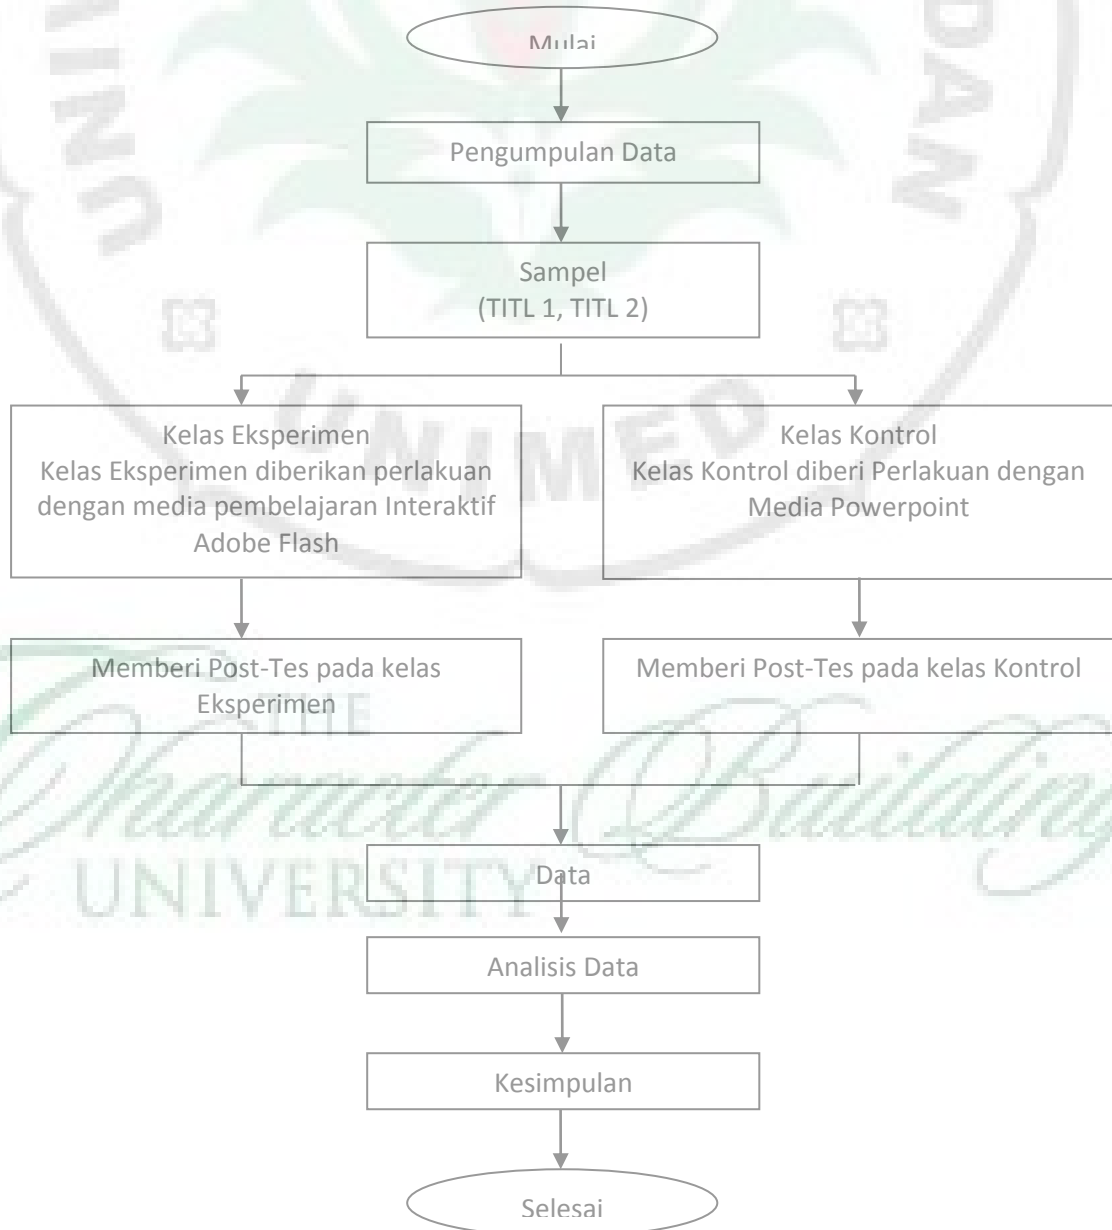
Mulai

Pengumpulan Data

Sampel
(TITL 1, TITL 2)

Kelas Eksperimen
Kelas Eksperimen diberikan perlakuan dengan media pembelajaran Interaktif Adobe Flash

Kelas Kontrol
Kelas Kontrol diberi Perlakuan dengan Media Powerpoint

Memberi Post-Tes pada kelas Eksperimen

Memberi Post-Tes pada kelas Kontrol

Data

Analisis Data

Kesimpulan

Selesai

UNIMED

THE Character Building UNIVERSITY